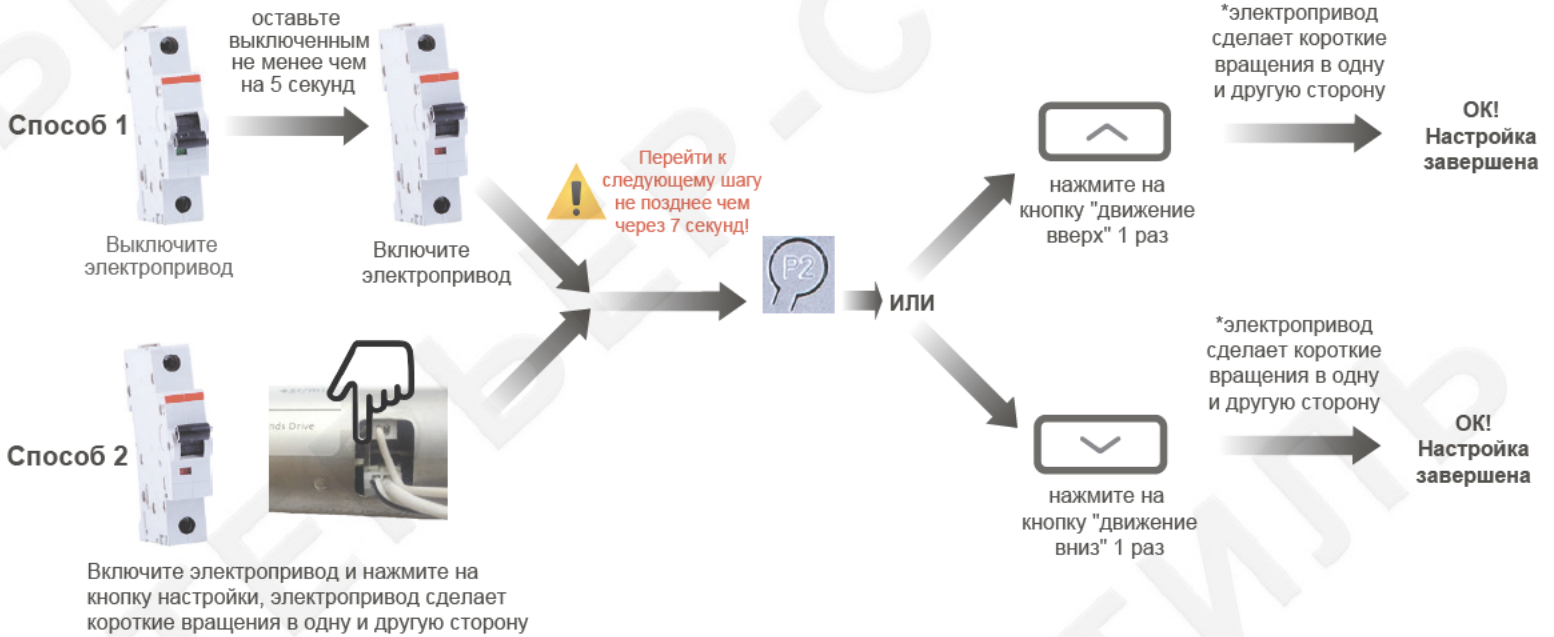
Способ 1

оставьте выключенным не менее чем на 5 секунд

Выключите электропривод

Включите электропривод

Перейти к следующему шагу не позднее чем через 7 секунд!

P2

ИЛИ

нажмите на кнопку "движение вверх" 1 раз

*электропривод сделает короткие вращения в одну и другую сторону

OK! Настройка завершена

Способ 2

nds Drive

Включите электропривод и нажмите на кнопку настройки, электропривод сделает короткие вращения в одну и другую сторону

нажмите на кнопку "движение вниз" 1 раз

*электропривод сделает короткие вращения в одну и другую сторону

OK! Настройка завершена